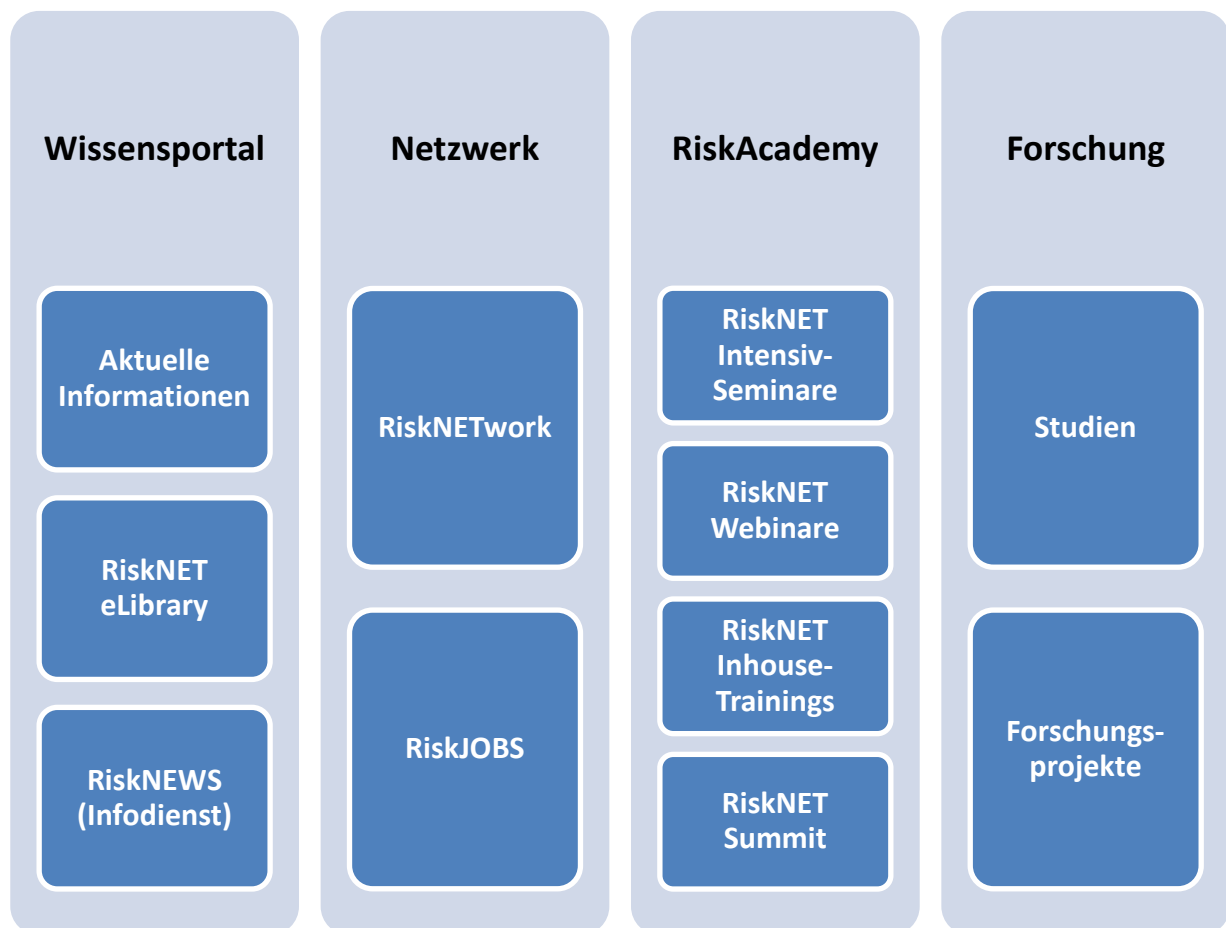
Wissensportal

Aktuelle Informationen

RiskNET eLibrary

RiskNEWS (Infodienst)

Netzwerk

RiskNETwork

RiskJOBS

RiskAcademy

RiskNET Intensiv-Seminare

RiskNET Webinare

RiskNET Inhouse-Trainings

RiskNET Summit

Forschung

Studien

Forschungsprojekte